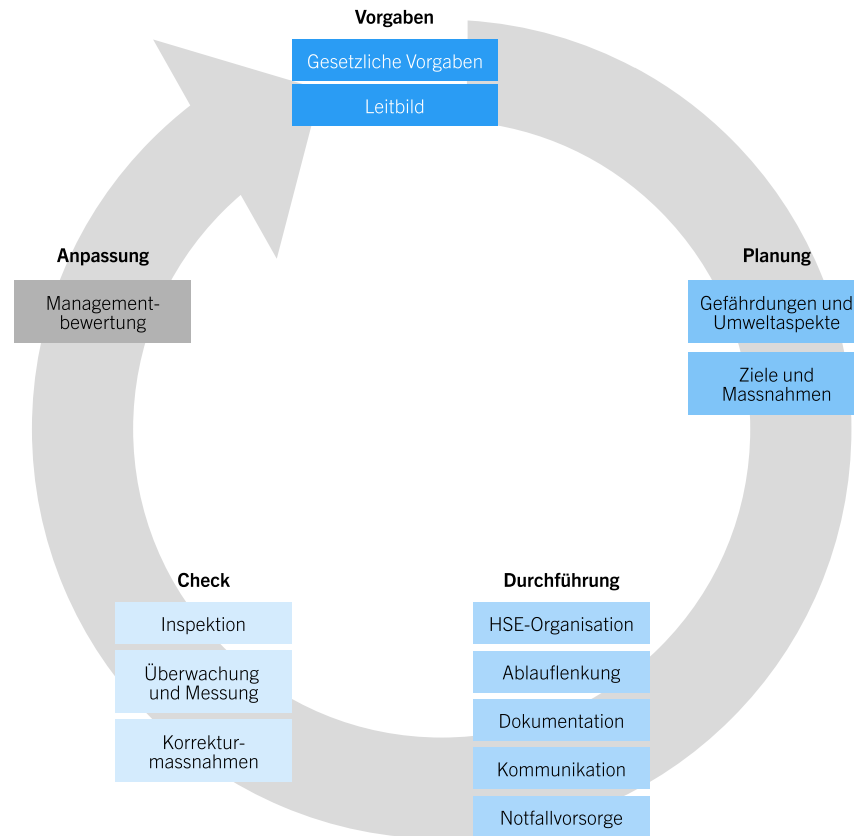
Vorgaben

Gesetzliche Vorgaben

Leitbild

Planung

Gefährdungen und Umweltaspekte

Ziele und Massnahmen

Durchführung

HSE-Organisation

Ablauflenkung

Dokumentation

Kommunikation

Notfallvorsorge

Check

Inspektion

Überwachung und Messung

Korrekturmassnahmen

Anpassung

Managementbewertung